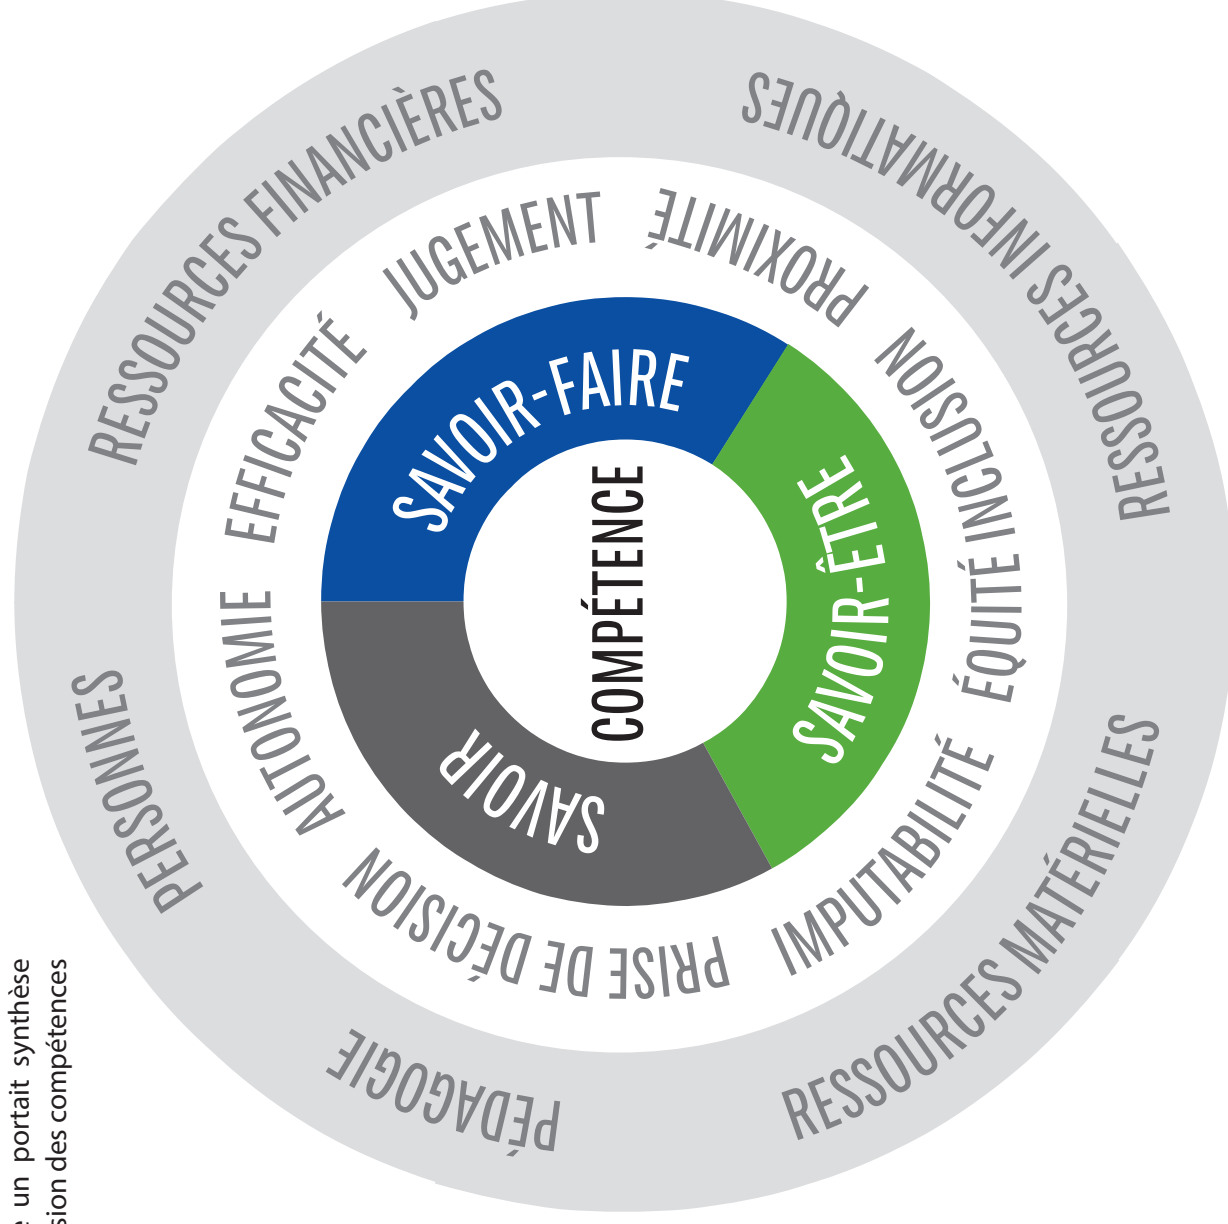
RESSOURCES FINANCIÈRES
RESSOURCES INFORMATIQUES
RESSOURCES MATÉRIELLES
PÉDAGOGIE
PERSONNES

JUGEMENT
PROXIMITÉ
INCLUSION
ÉQUITÉ
IMPUTABILITÉ
PRISE DE DÉCISION
AUTONOMIE
EFFICACITÉ

SAVOIR-FAIRE
SAVOIR-ÊTRE
SAVOIR

COMPÉTENCE

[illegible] un portait synthèse
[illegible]sion des compétences